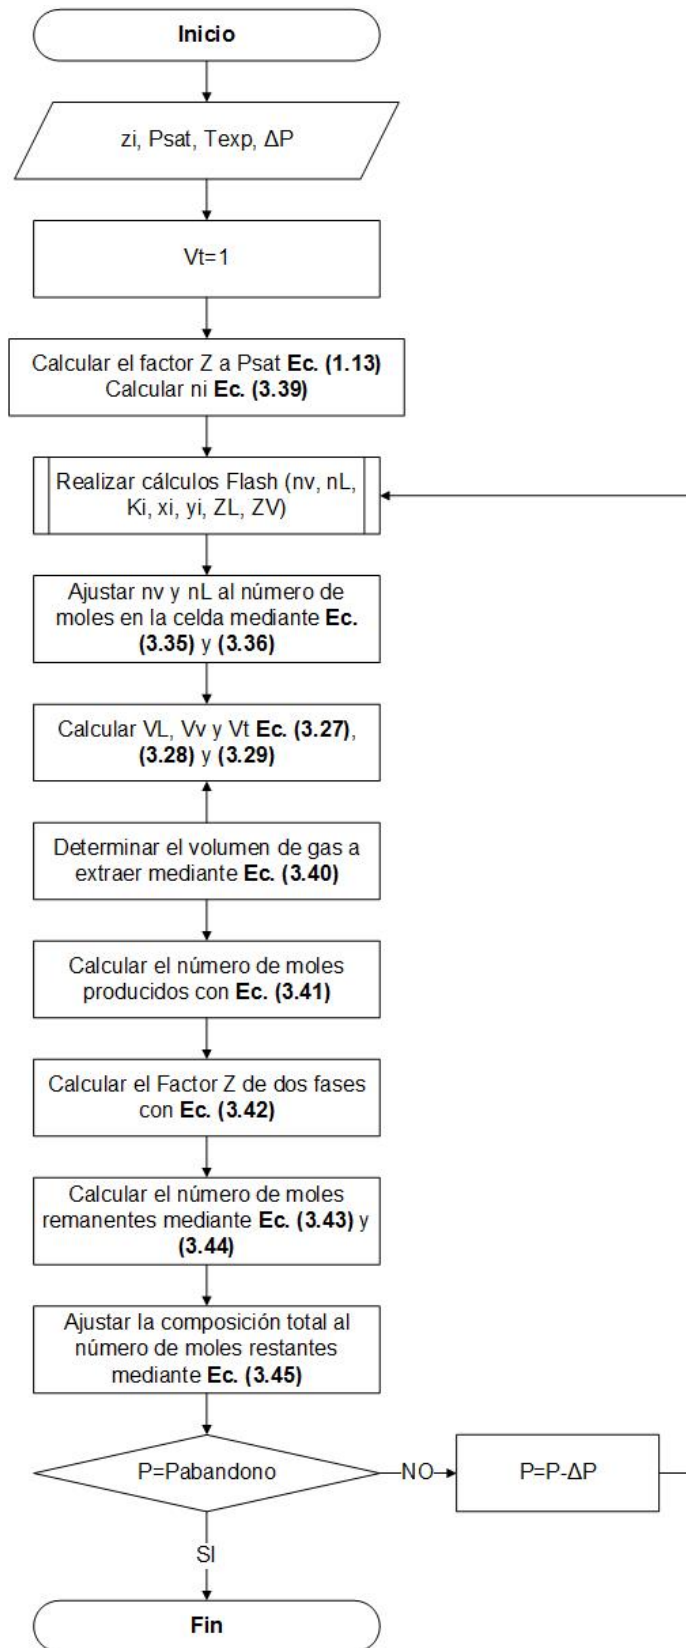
Inicio

zi, Psat, Texp, ΔP

Vt=1

Calcular el factor Z a Psat Ec. (1.13)
Calcular ni Ec. (3.39)

Realizar cálculos Flash (nv, nL, Ki, xi, yi, ZL, ZV)

Ajustar nv y nL al número de moles en la celda mediante Ec. (3.35) y (3.36)

Calcular VL, Vv y Vt Ec. (3.27), (3.28) y (3.29)

Determinar el volumen de gas a extraer mediante Ec. (3.40)

Calcular el número de moles producidos con Ec. (3.41)

Calcular el Factor Z de dos fases con Ec. (3.42)

Calcular el número de moles remanentes mediante Ec. (3.43) y (3.44)

Ajustar la composición total al número de moles restantes mediante Ec. (3.45)

P=Pabandono

NO

P=P-ΔP

SI

Fin